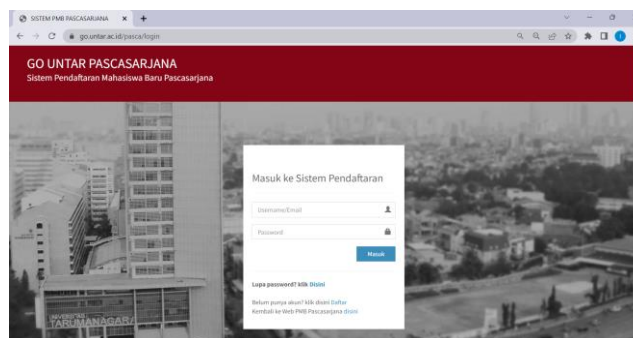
SISTEM PMB PASCASARJANA ×
go.untar.ac.id/pasca/login

GO UNTAR PASCASARJANA
Sistem Pendaftaran Mahasiswa Baru Pascasarjana

Masuk ke Sistem Pendaftaran

Username/Email

Password

Masuk

Lupa password? klik Disini

Belum punya akun? klik disini Daftar
Kembali ke Web PMB Pascasarjana disini

UNIVERSITAS TARUMANAGARA